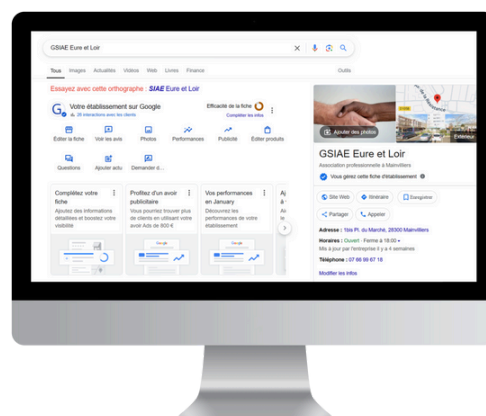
GSIAE Eure et Loir

Tous Images Actualités Vidéos Web Livres Finance Outils

Essayez avec cette orthographe : SIAE Eure et Loir

Votre établissement sur Google
26 interactions avec les clients

Efficacité de la fiche
Compléter les infos

Éditer la fiche Voir les avis Photos Performances Publicité Éditer produits

Questions Ajouter actu Demander d...

Complétez votre fiche
Ajoutez des informations détaillées et boostez votre visibilité

Profitez d'un avoir publicitaire
Vous pourriez trouver plus de clients en utilisant votre avoir Ads de 600 €

Vos performances en January
Découvrez les performances de votre établissement

Aj

Ajouter des photos

Extérieur

GSIAE Eure et Loir
Association professionnelle à Mainvilliers

Vous gérez cette fiche d'établissement

Site Web Itinéraire Enregistrer

Partager Appeler

Adresse : 10a Pl. du Marché, 28300 Mainvilliers

Horaires : Ouvert · Ferme à 18:00
Mis à jour par l'entreprise il y a 4 semaines

Téléphone : 07 66 99 67 18

Modifier les infos